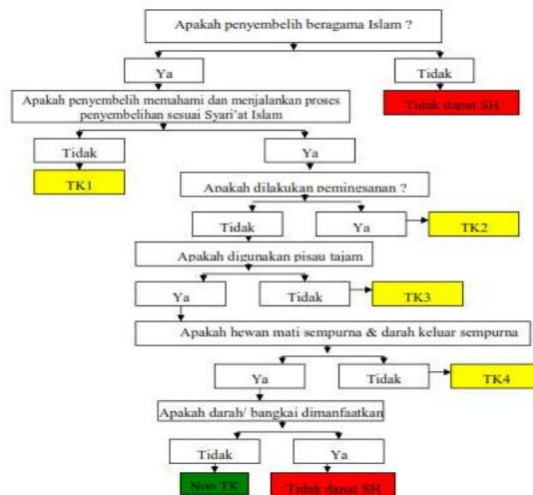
Apakah penyembelih beragama Islam ?

Ya

Tidak

Tidak dapat SH

Apakah penyembelih memahami dan menjalankan proses penyembelihan sesuai Syari'at Islam

Tidak

Ya

TK1

Apakah dilakukan pemingsanan ?

Tidak

Ya

TK2

Apakah digunakan pisau tajam

Ya

Tidak

TK3

Apakah hewan mati sempurna & darah keluar sempurna

Ya

Tidak

TK4

Apakah darah/ bangkai dimanfaatkan

Tidak

Ya

Non TK

Tidak dapat SH